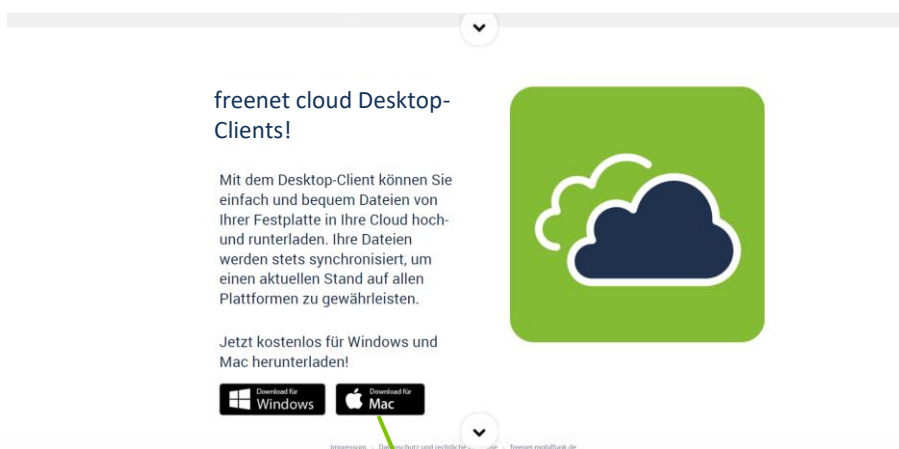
freenet cloud Desktop-Clients!

Mit dem Desktop-Client können Sie einfach und bequem Dateien von Ihrer Festplatte in Ihre Cloud hoch- und runterladen. Ihre Dateien werden stets synchronisiert, um einen aktuellen Stand auf allen Plattformen zu gewährleisten.

Jetzt kostenlos für Windows und Mac herunterladen!

Download für Windows

Download für Mac

Impressum | Datenschutz und rechtliche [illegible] | freenet-mobilfunk.de